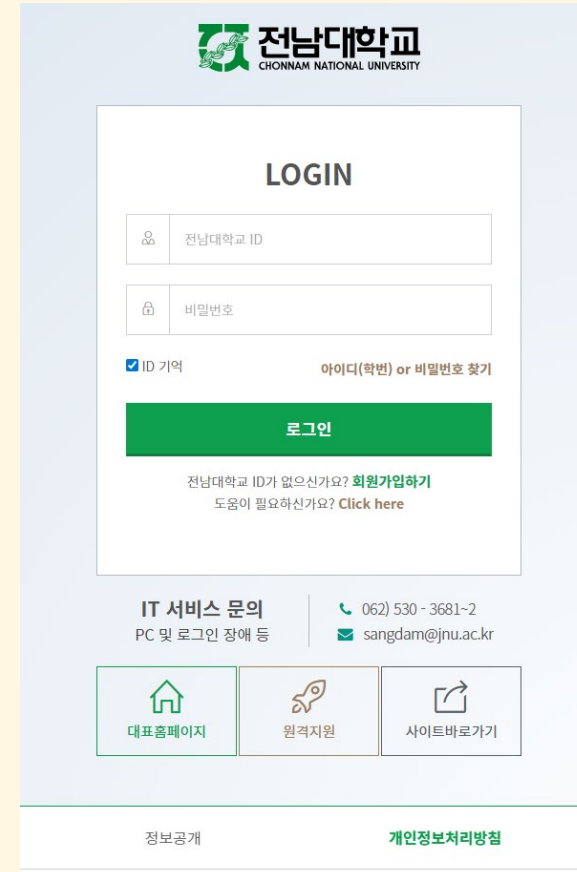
전남대학교
CHONNAM NATIONAL UNIVERSITY

LOGIN

전남대학교 ID

비밀번호

ID 기억

아이디(학번) or 비밀번호 찾기

로그인

전남대학교 ID가 없으신가요? 회원가입하기
도움이 필요하신가요? Click here

IT 서비스 문의
PC 및 로그인 장애 등

062) 530 - 3681~2
sangdam@jnu.ac.kr

대표홈페이지

원격지원

사이트바로가기

정보공개

개인정보처리방침